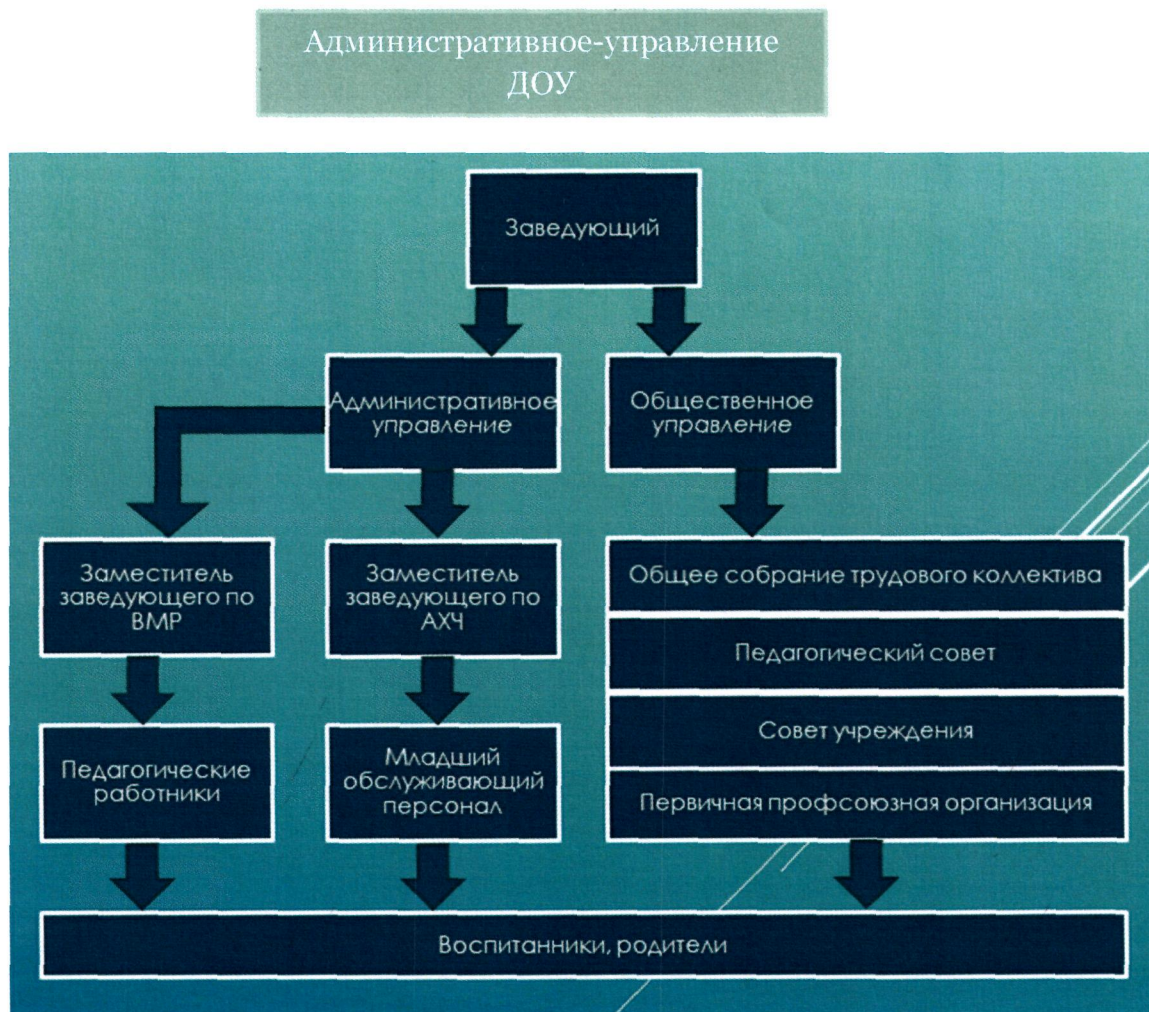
Административное-управление ДОУ

Заведующий

Административное управление

Общественное управление

Заместитель заведующего по ВМР

Заместитель заведующего по АХЧ

Общее собрание трудового коллектива

Педагогический совет

Совет учреждения

Первичная профсоюзная организация

Педагогические работники

Младший обслуживающий персонал

Воспитанники, родители